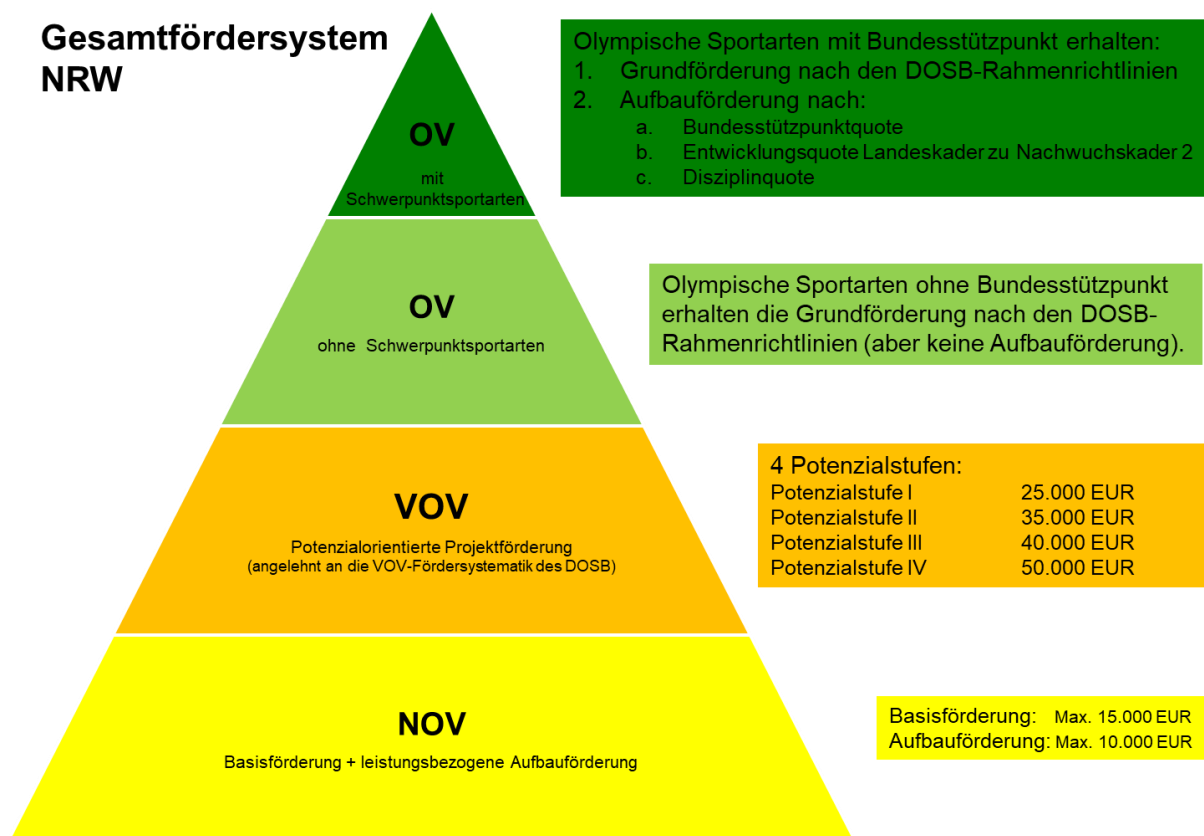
Gesamtfördersystem NRW

OV
mit Schwerpunktsportarten

Olympische Sportarten mit Bundesstützpunkt erhalten:
1. Grundförderung nach den DOSB-Rahmenrichtlinien
2. Aufbauförderung nach:
a. Bundesstützpunktquote
b. Entwicklungsquote Landeskader zu Nachwuchskader 2
c. Disziplinquote

OV
ohne Schwerpunktsportarten

Olympische Sportarten ohne Bundesstützpunkt erhalten die Grundförderung nach den DOSB-Rahmenrichtlinien (aber keine Aufbauförderung).

VOV
Potenzialorientierte Projektförderung
(angelehnt an die VOV-Fördersystematik des DOSB)

4 Potenzialstufen:
| Potenzialstufe I | 25.000 EUR |
| Potenzialstufe II | 35.000 EUR |
| Potenzialstufe III | 40.000 EUR |
| Potenzialstufe IV | 50.000 EUR |

NOV
Basisförderung + leistungsbezogene Aufbauförderung

Basisförderung: Max. 15.000 EUR
Aufbauförderung: Max. 10.000 EUR